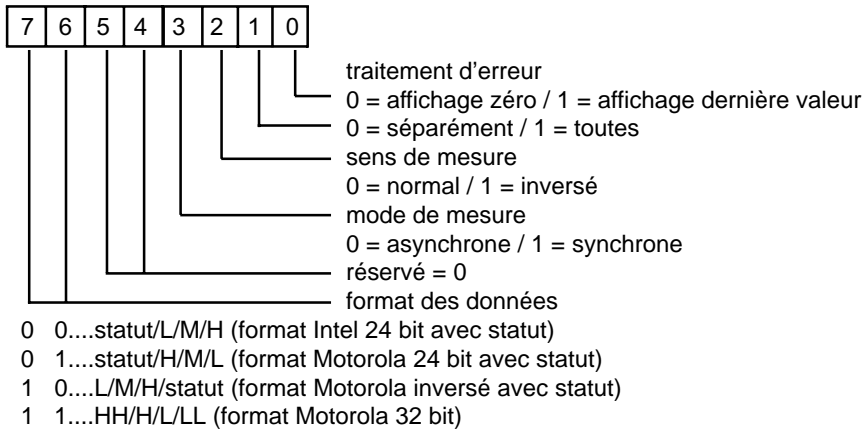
| 7 | 6 | 5 | 4 | 3 | 2 | 1 | 0 |
|---|---|---|---|---|---|---|---|

traitement d'erreur
0 = affichage zéro / 1 = affichage dernière valeur
0 = séparément / 1 = toutes
sens de mesure
0 = normal / 1 = inversé
mode de mesure
0 = asynchrone / 1 = synchrone
réservé = 0
format des données

0 0....statut/L/M/H (format Intel 24 bit avec statut)
0 1....statut/H/M/L (format Motorola 24 bit avec statut)
1 0....L/M/H/statut (format Motorola inversé avec statut)
1 1....HH/H/L/LL (format Motorola 32 bit)